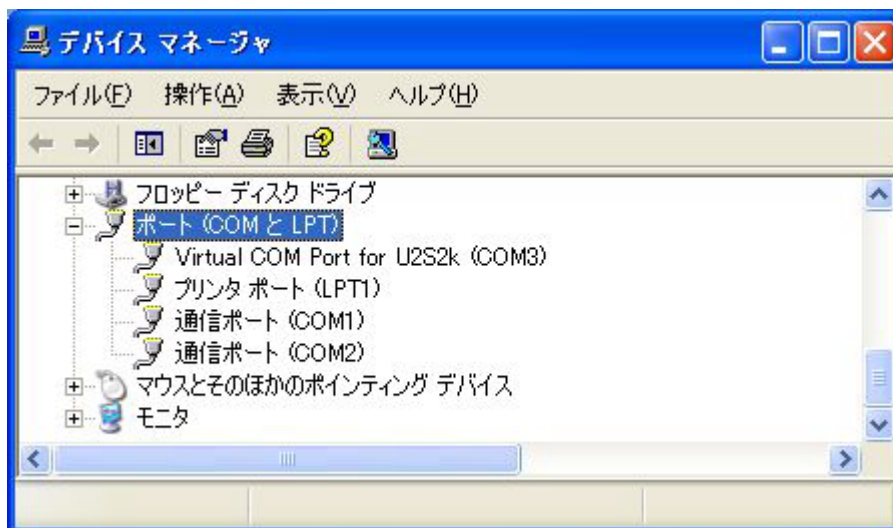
デバイス マネージャ

ファイル(F) 操作(A) 表示(V) ヘルプ(H)

フロッピー ディスク ドライブ
ポート (COM と LPT)
Virtual COM Port for U2S2k (COM3)
プリンタ ポート (LPT1)
通信ポート (COM1)
通信ポート (COM2)
マウスとそのほかのポインティング デバイス
モニタ